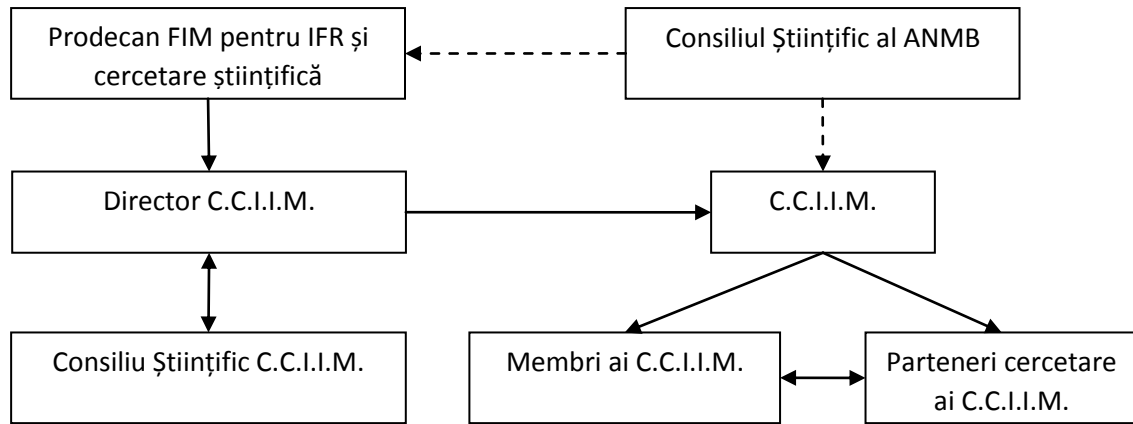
Prodecan FIM pentru IFR și cercetare științifică

Consiliul Științific al ANMB

Director C.C.I.I.M.

C.C.I.I.M.

Consiliu Științific C.C.I.I.M.

Membri ai C.C.I.I.M.

Parteneri cercetare ai C.C.I.I.M.